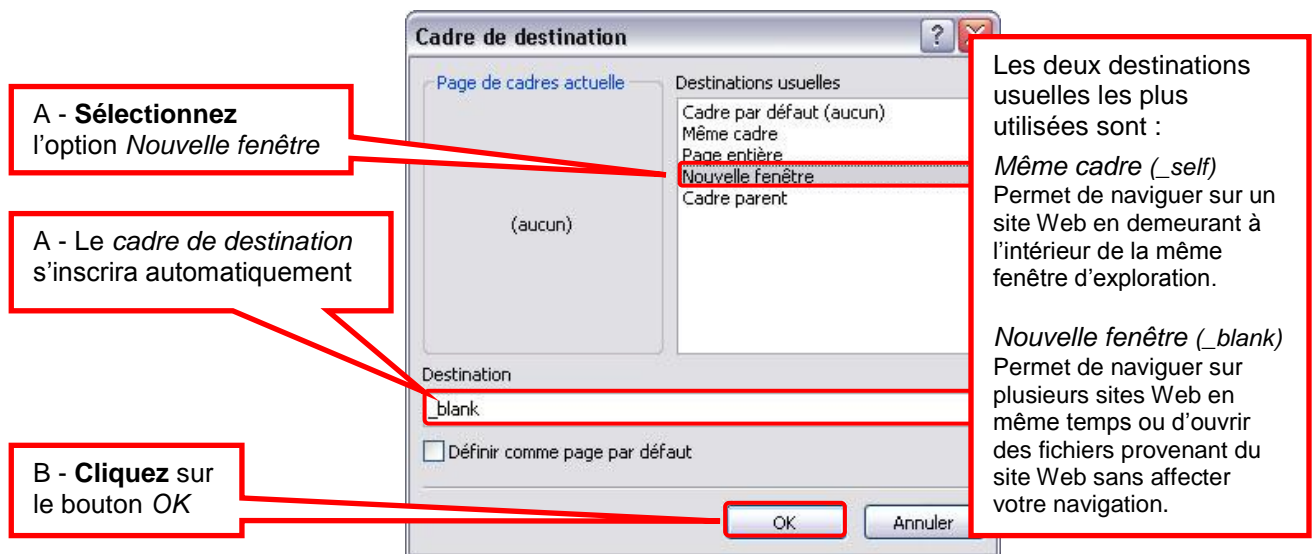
Cadre de destination

?

A - **Sélectionnez** l'option *Nouvelle fenêtre*

A - Le *cadre de destination* s'inscrira automatiquement

B - **Cliquez** sur le bouton *OK*

Page de cadres actuelle

(aucun)

Destinations usuelles

Cadre par défaut (aucun)
Même cadre
Page entière
Nouvelle fenêtre
Cadre parent

Destination

_blank

Définir comme page par défaut

OK

Annuler

Les deux destinations usuelles les plus utilisées sont :

*Même cadre (_self)*
Permet de naviguer sur un site Web en demeurant à l'intérieur de la même fenêtre d'exploration.

*Nouvelle fenêtre (_blank)*
Permet de naviguer sur plusieurs sites Web en même temps ou d'ouvrir des fichiers provenant du site Web sans affecter votre navigation.